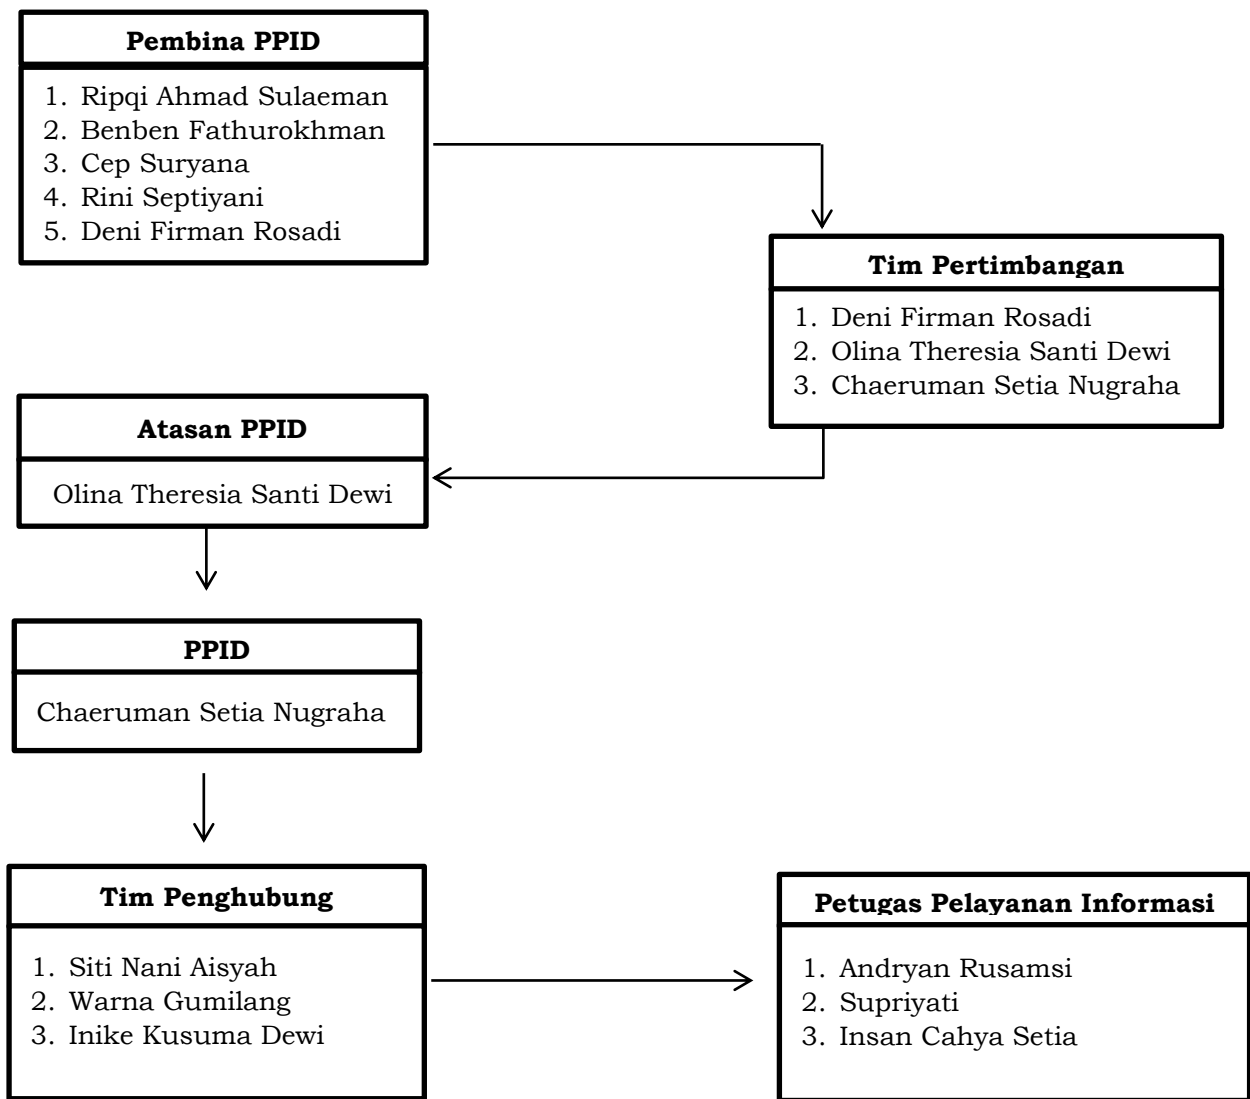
Pembina PPID

1. Ripqi Ahmad Sulaeman
2. Benben Fathurokhman
3. Cep Suryana
4. Rini Septiyani
5. Deni Firman Rosadi

Tim Pertimbangan

1. Deni Firman Rosadi
2. Olina Theresia Santi Dewi
3. Chaeruman Setia Nugraha

Atasan PPID

Olina Theresia Santi Dewi

PPID

Chaeruman Setia Nugraha

Tim Penghubung

1. Siti Nani Aisyah
2. Warna Gumilang
3. Inike Kusuma Dewi

Petugas Pelayanan Informasi

1. Andryan Rusamsi
2. Supriyati
3. Insan Cahya Setia